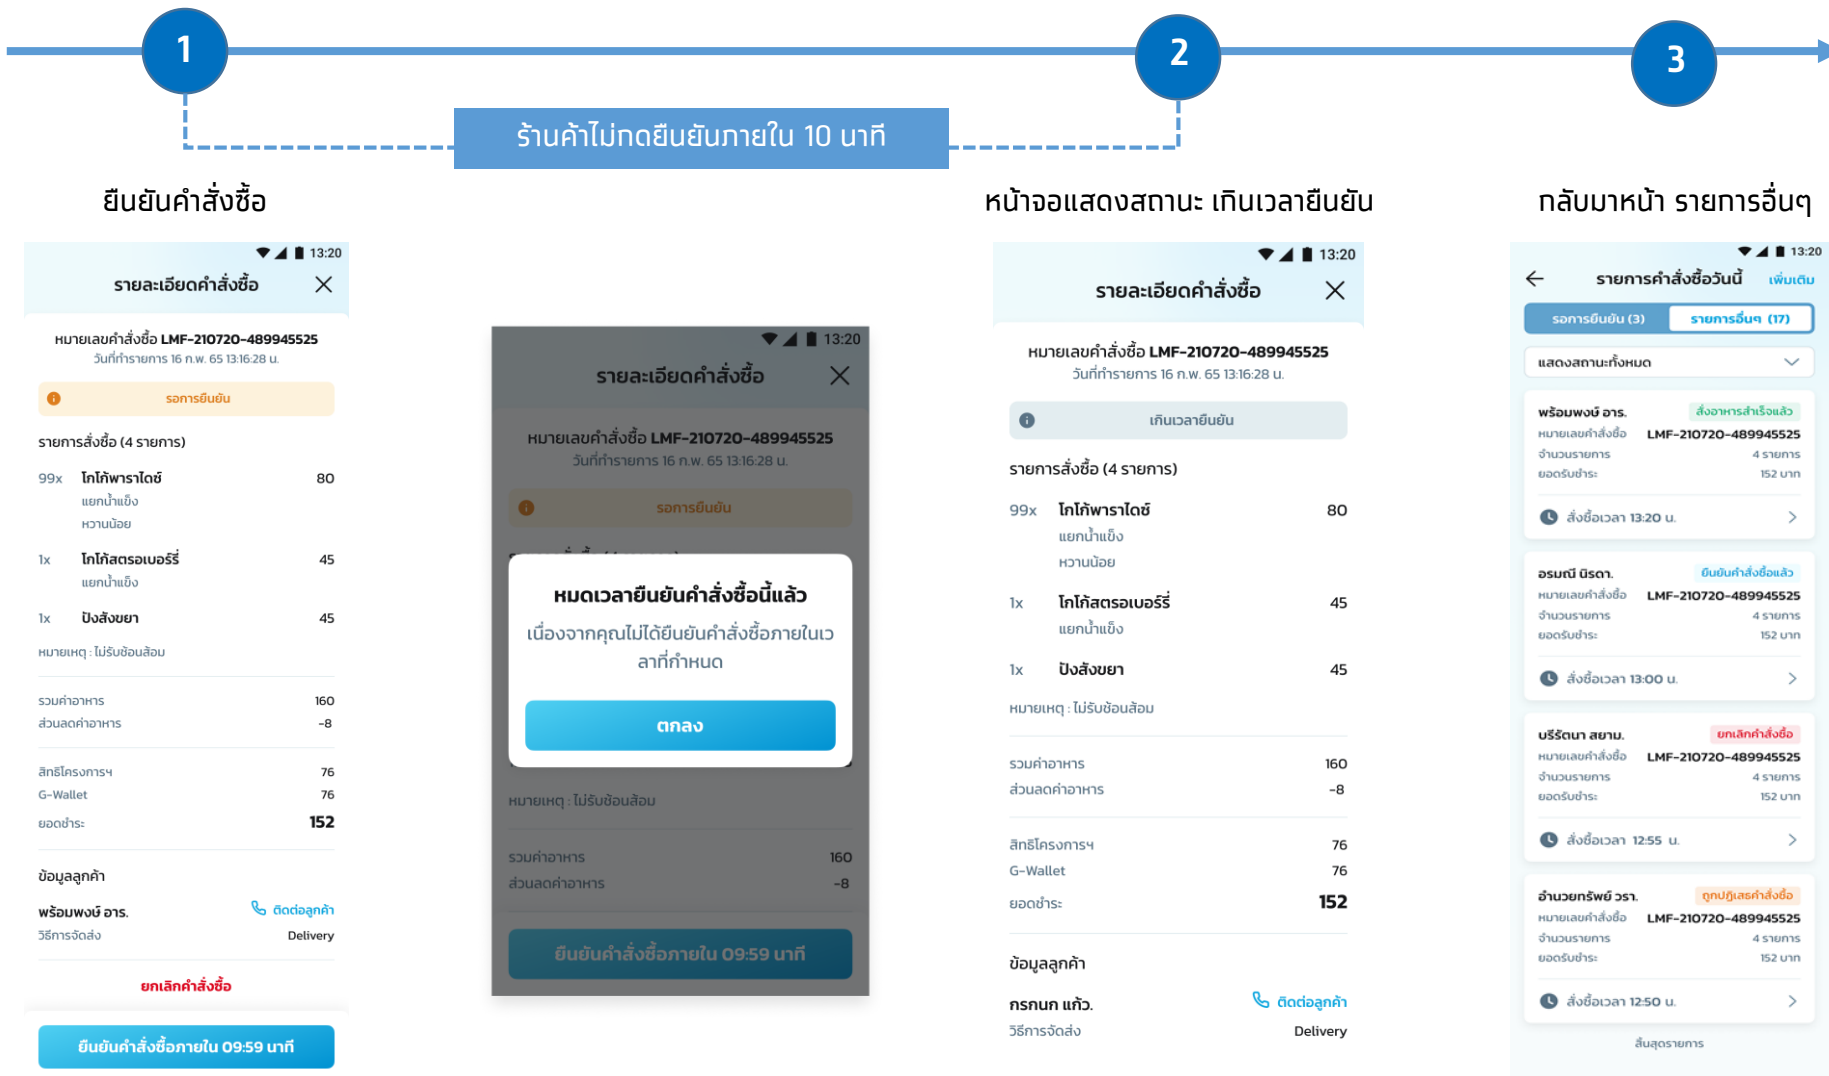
1

2

3

ร้านค้าไม่กดยืนยันภายใน 10 นาที

ยืนยันคำสั่งซื้อ

13:20

รายละเอียดคำสั่งซื้อ

หมายเลขคำสั่งซื้อ LMF-210720-489945525
วันที่ทำรายการ 16 ก.พ. 65 13:16:28 น.

รอการยืนยัน

รายการสั่งซื้อ (4 รายการ)

| | | |
|---|---|---|
| 99x | โกโก้พาราไดซ์ แยกน้ำแข็ง หวานน้อย | 80 |
| 1x | โกโก้สตรอเบอร์รี่ แยกน้ำแข็ง | 45 |
| 1x | ปังสังขยา | 45 |

หมายเหตุ : ไม่รับช้อนส้อม

| | |
|---|---|
| รวมค่าอาหาร | 160 |
| ส่วนลดค่าอาหาร | -8 |
| สิทธิโครงการฯ | 76 |
| G-Wallet | 76 |
| ยอดชำระ | 152 |

ข้อมูลลูกค้า

พร้อมพงษ์ อาร. ติดต่อลูกค้า
วิธีการจัดส่ง Delivery

ยกเลิกคำสั่งซื้อ

ยืนยันคำสั่งซื้อภายใน 09:59 นาที

13:20

รายละเอียดคำสั่งซื้อ

หมายเลขคำสั่งซื้อ LMF-210720-489945525
วันที่ทำรายการ 16 ก.พ. 65 13:16:28 น.

รอการยืนยัน

หมดเวลายืนยันคำสั่งซื้อนี้แล้ว

เนื่องจากคุณไม่ได้ยืนยันคำสั่งซื้อภายในเวลาที่กำหนด

ตกลง

หมายเหตุ : ไม่รับช้อนส้อม

| | |
|---|---|
| รวมค่าอาหาร | 160 |
| ส่วนลดค่าอาหาร | -8 |

ยืนยันคำสั่งซื้อภายใน 09:59 นาที

หน้าจอแสดงสถานะ เกินเวลายืนยัน

13:20

รายละเอียดคำสั่งซื้อ

หมายเลขคำสั่งซื้อ LMF-210720-489945525
วันที่ทำรายการ 16 ก.พ. 65 13:16:28 น.

เกินเวลายืนยัน

รายการสั่งซื้อ (4 รายการ)

| | | |
|---|---|---|
| 99x | โกโก้พาราไดซ์ แยกน้ำแข็ง หวานน้อย | 80 |
| 1x | โกโก้สตรอเบอร์รี่ แยกน้ำแข็ง | 45 |
| 1x | ปังสังขยา | 45 |

หมายเหตุ : ไม่รับช้อนส้อม

| | |
|---|---|
| รวมค่าอาหาร | 160 |
| ส่วนลดค่าอาหาร | -8 |
| สิทธิโครงการฯ | 76 |
| G-Wallet | 76 |
| ยอดชำระ | 152 |

ข้อมูลลูกค้า

กรกนก แก้ว. ติดต่อลูกค้า
วิธีการจัดส่ง Delivery

กลับมาหน้า รายการอื่นๆ

13:20

รายการคำสั่งซื้อวันนี้ เพิ่มเติม

รอการยืนยัน (3) รายการอื่นๆ (17)

แสดงสถานะทั้งหมด

พร้อมพงษ์ อาร. ส่งอาหารสำเร็จแล้ว
หมายเลขคำสั่งซื้อ LMF-210720-489945525
จำนวนรายการ 4 รายการ
ยอดรับชำระ 152 บาท
สั่งซื้อเวลา 13:20 น.

อรมณี นิรดา. ยืนยันคำสั่งซื้อแล้ว
หมายเลขคำสั่งซื้อ LMF-210720-489945525
จำนวนรายการ 4 รายการ
ยอดรับชำระ 152 บาท
สั่งซื้อเวลา 13:00 น.

บริรัตนา สยาม. ยกเลิกคำสั่งซื้อ
หมายเลขคำสั่งซื้อ LMF-210720-489945525
จำนวนรายการ 4 รายการ
ยอดรับชำระ 152 บาท
สั่งซื้อเวลา 12:55 น.

อำนวยทรัพย์ วรา. ถูกปฏิเสธคำสั่งซื้อ
หมายเลขคำสั่งซื้อ LMF-210720-489945525
จำนวนรายการ 4 รายการ
ยอดรับชำระ 152 บาท
สั่งซื้อเวลา 12:50 น.

สิ้นสุดรายการ